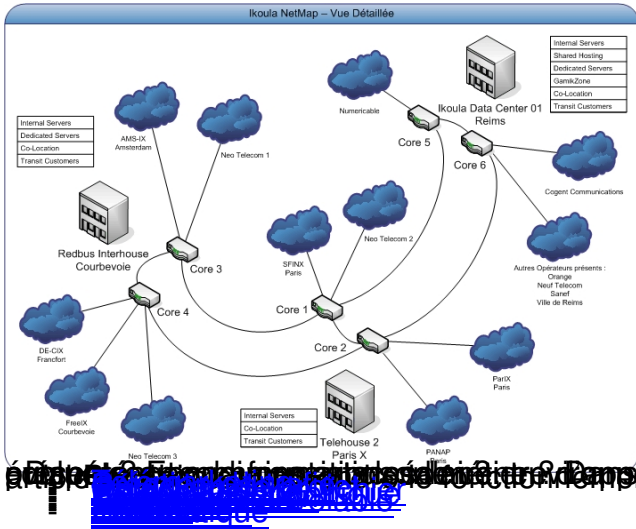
Ikoula NetMap – Vue Détaillée

Internal Servers
Shared Hosting
Dedicated Servers
GamikZone
Co-Location
Transit Customers

Ikoula Data Center 01
Reims

Numericable

Core 5

Core 6

Cogent Communications

Internal Servers
Dedicated Servers
Co-Location
Transit Customers

AMS-IX
Amsterdam

Neo Telecom 1

Neo Telecom 2

SFINX
Paris

Redbus Interhouse
Courbevoie

Core 3

Autres Opérateurs présents :
Orange
Neuf Telecom
Sanef
Ville de Reims

Core 4

Core 1

Core 2

DE-CIX
Francfort

FreeIX
Courbevoie

Neo Telecom 3

ParIX
Paris

PANAP
Paris

Internal Servers
Co-Location
Transit Customers

Telehouse 2
Paris X

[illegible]

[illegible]